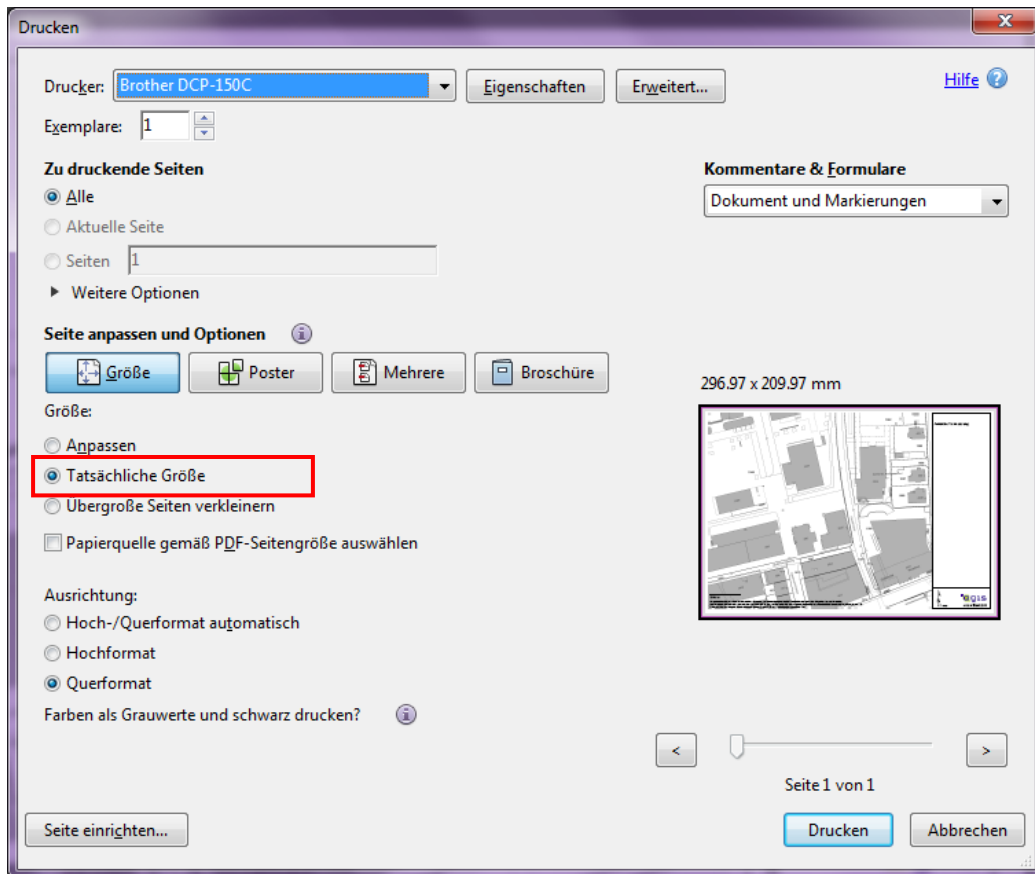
Drucken

Drucker: Brother DCP-150C
Eigenschaften
Erweitert...
Hilfe

Exemplare: 1

Zu druckende Seiten
Alle
Aktuelle Seite
Seiten 1
Weitere Optionen

Kommentare & Formulare
Dokument und Markierungen

Seite anpassen und Optionen
Größe
Poster
Mehrere
Broschüre

Größe:
Anpassen
Tatsächliche Größe
Übergroße Seiten verkleinern
Papierquelle gemäß PDF-Seitengröße auswählen

296.97 x 209.97 mm

agis

Ausrichtung:
Hoch-/Querformat automatisch
Hochformat
Querformat

Farben als Grauwerte und schwarz drucken?

<
>
Seite 1 von 1

Seite einrichten...
Drucken
Abbrechen